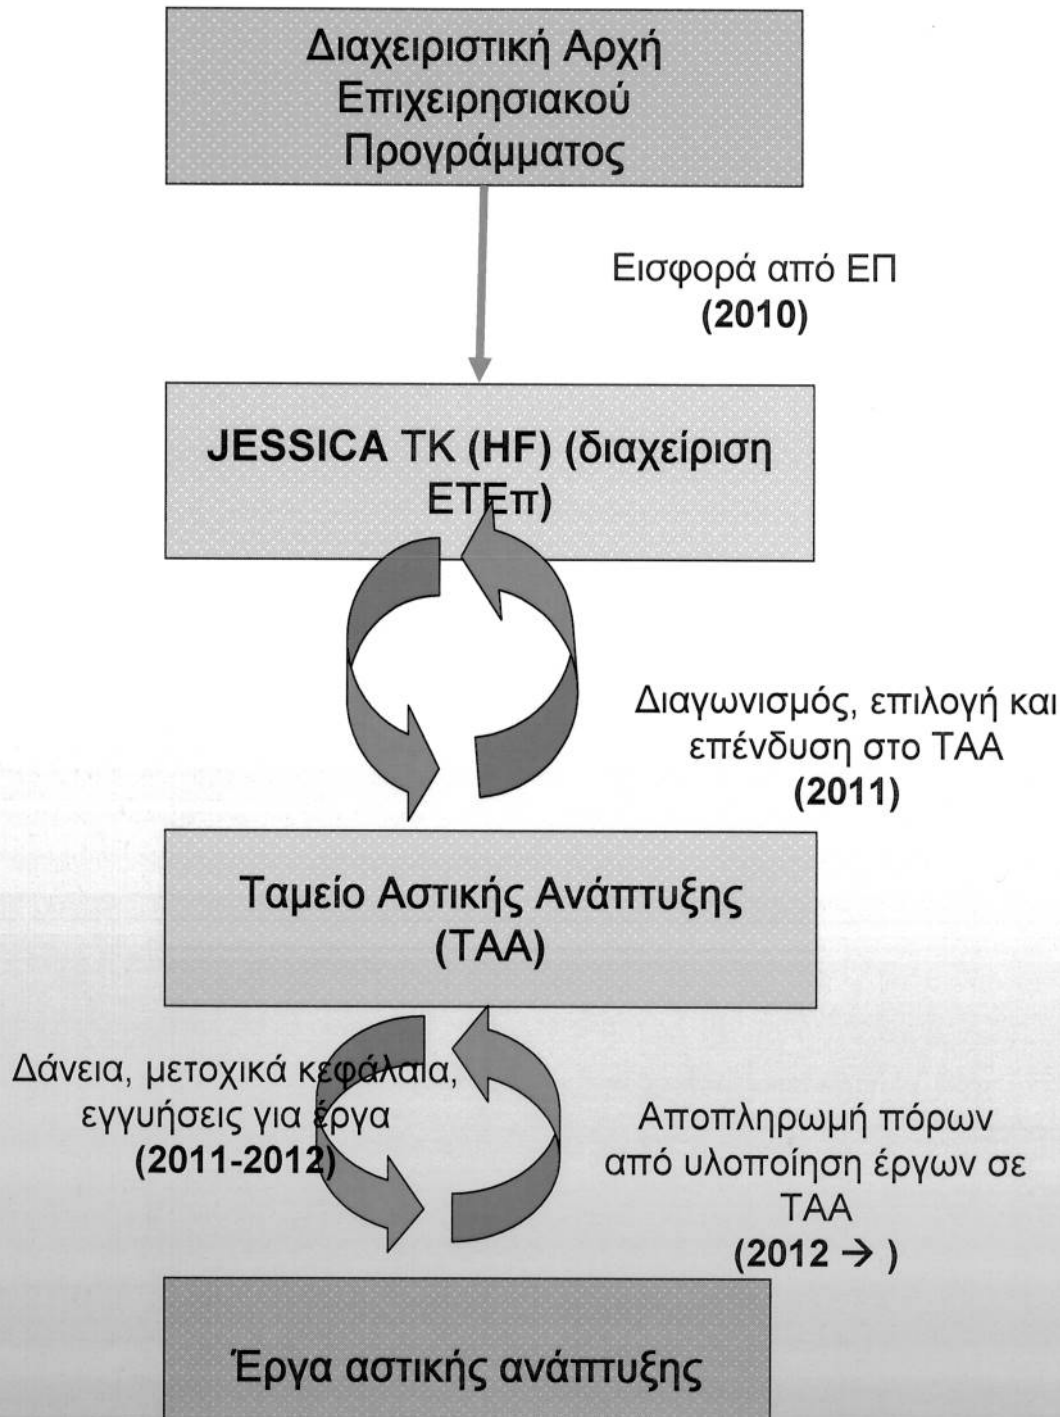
Διαχειριστική Αρχή Επιχειρησιακού Προγράμματος

Εισφορά από ΕΠ
**(2010)**

**JESSICA ΤΚ (HF) (διαχείριση ΕΤΕπ)**

Διαγωνισμός, επιλογή και επένδυση στο ΤΑΑ
**(2011)**

Ταμείο Αστικής Ανάπτυξης (ΤΑΑ)

Δάνεια, μετοχικά κεφάλαια, εγγυήσεις για έργα
**(2011-2012)**

Αποπληρωμή πόρων από υλοποίηση έργων σε ΤΑΑ
**(2012 → )**

Έργα αστικής ανάπτυξης